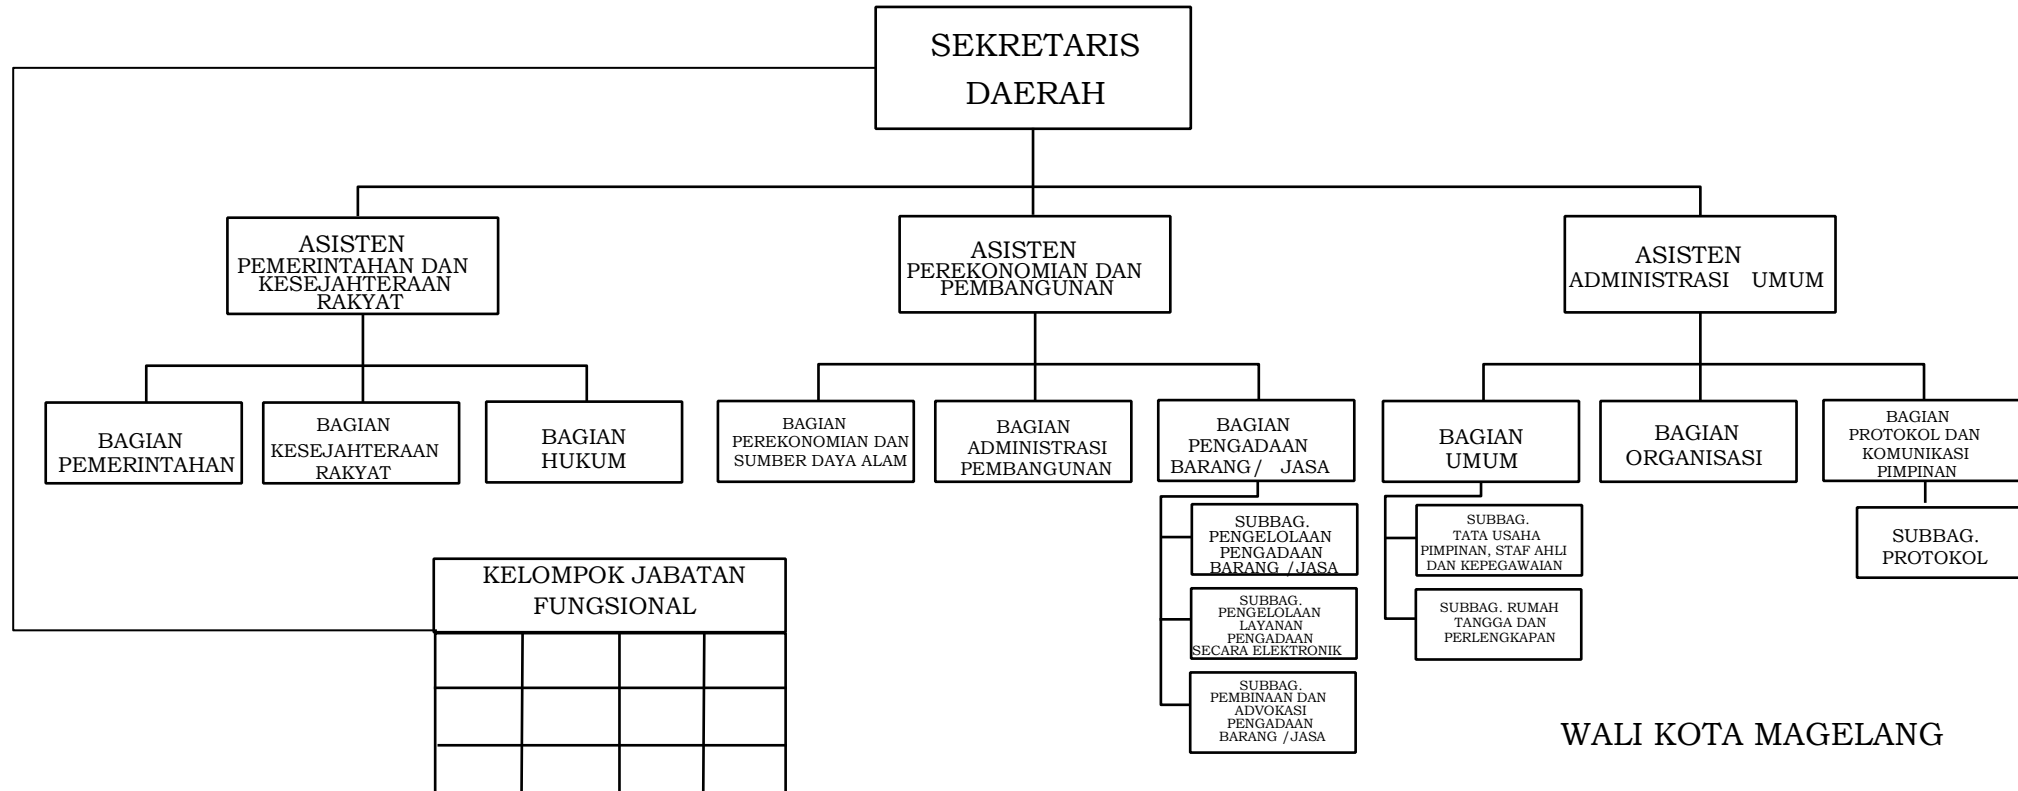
SEKRETARIS DAERAH

ASISTEN PEMERINTAHAN DAN KESEJAHTERAAN RAKYAT

ASISTEN PEREKONOMIAN DAN PEMBANGUNAN

ASISTEN ADMINISTRASI UMUM

BAGIAN PEMERINTAHAN

BAGIAN KESEJAHTERAAN RAKYAT

BAGIAN HUKUM

BAGIAN PEREKONOMIAN DAN SUMBER DAYA ALAM

BAGIAN ADMINISTRASI PEMBANGUNAN

BAGIAN PENGADAAN BARANG/ JASA

SUBBAG. PENGELOLAAN PENGADAAN BARANG /JASA

SUBBAG. PENGELOLAAN LAYANAN PENGADAAN SECARA ELEKTRONIK

SUBBAG. PEMBINAAN DAN ADVOKASI PENGADAAN BARANG /JASA

BAGIAN UMUM

SUBBAG. TATA USAHA PIMPINAN, STAF AHLI DAN KEPEGAWAIAN

SUBBAG. RUMAH TANGGA DAN PERLENGKAPAN

BAGIAN ORGANISASI

BAGIAN PROTOKOL DAN KOMUNIKASI PIMPINAN

SUBBAG. PROTOKOL

KELOMPOK JABATAN FUNGSIONAL

WALI KOTA MAGELANG